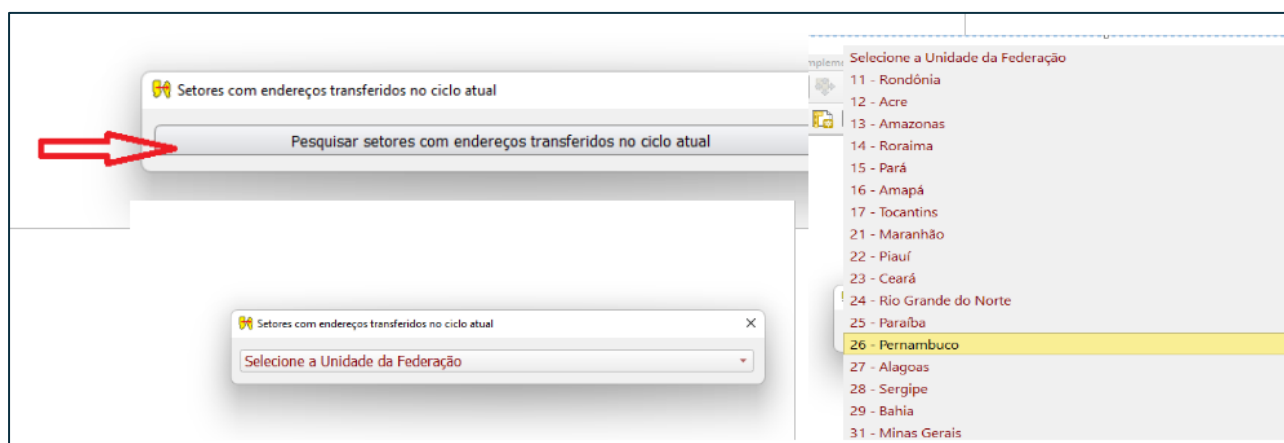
Setores com endereços transferidos no ciclo atual

Pesquisar setores com endereços transferidos no ciclo atual

Setores com endereços transferidos no ciclo atual

Selecione a Unidade da Federação

Selecione a Unidade da Federação
11 - Rondônia
12 - Acre
13 - Amazonas
14 - Roraima
15 - Pará
16 - Amapá
17 - Tocantins
21 - Maranhão
22 - Piauí
23 - Ceará
24 - Rio Grande do Norte
25 - Paraíba
26 - Pernambuco
27 - Alagoas
28 - Sergipe
29 - Bahia
31 - Minas Gerais